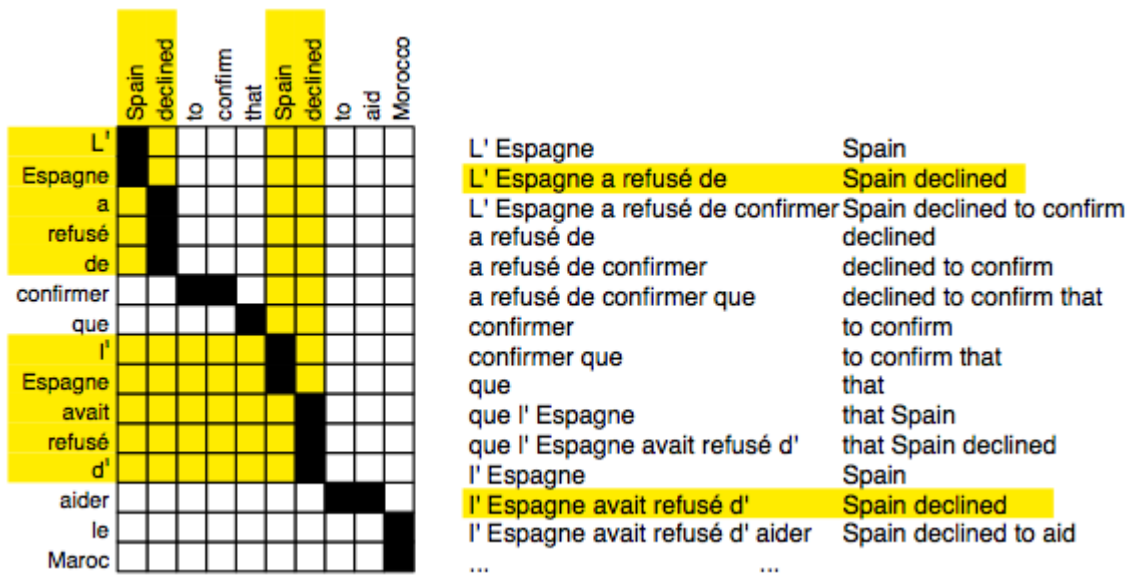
| | Spain | declined | to | confirm | that | Spain | declined | to | aid | Morocco |
|---|---|---|---|---|---|---|---|---|---|---|
| L' | | | | | | | | | | |
| Espagne | | | | | | | | | | |
| a | | | | | | | | | | |
| refusé | | | | | | | | | | |
| de | | | | | | | | | | |
| confirmer | | | | | | | | | | |
| que | | | | | | | | | | |
| l' | | | | | | | | | | |
| Espagne | | | | | | | | | | |
| avait | | | | | | | | | | |
| refusé | | | | | | | | | | |
| d' | | | | | | | | | | |
| aider | | | | | | | | | | |
| le | | | | | | | | | | |
| Maroc | | | | | | | | | | |

| | |
|---|---|
| L' Espagne | Spain |
| L' Espagne a refusé de | Spain declined |
| L' Espagne a refusé de confirmer | Spain declined to confirm |
| a refusé de | declined |
| a refusé de confirmer | declined to confirm |
| a refusé de confirmer que | declined to confirm that |
| confirmer | to confirm |
| confirmer que | to confirm that |
| que | that |
| que l' Espagne | that Spain |
| que l' Espagne avait refusé d' | that Spain declined |
| l' Espagne | Spain |
| l' Espagne avait refusé d' | Spain declined |
| l' Espagne avait refusé d' aider | Spain declined to aid |
| ... | ... |